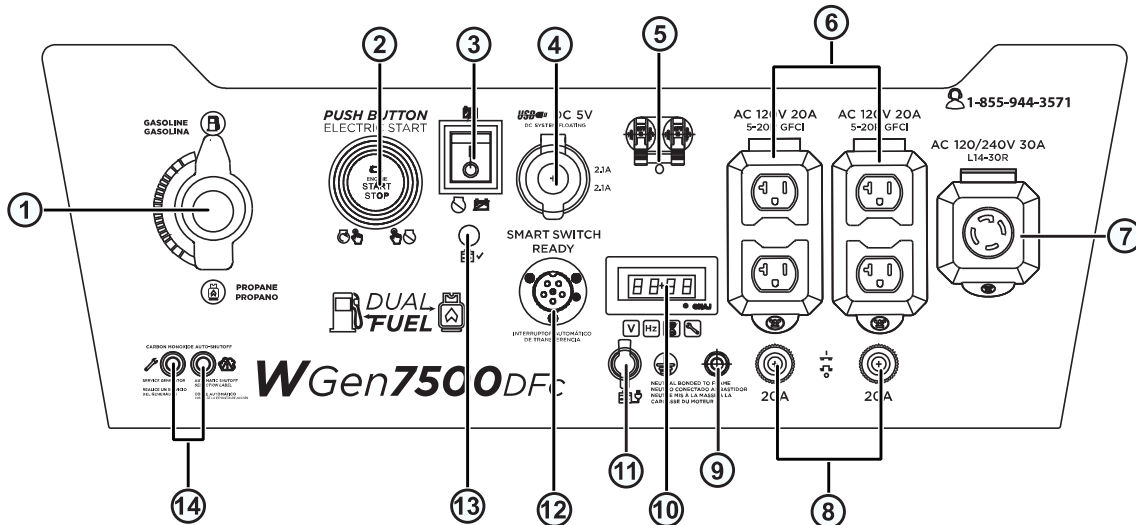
1 2 3 4 5 6

GASOLINE
GASOLINA

PUSH BUTTON
ELECTRIC START

ENGINE
START
STOP

USB DC 5V
DC SYSTEM FLOATING

2.1A
2.1A

AC 120V 20A
5-20R GFCI

AC 120V 20A
5-20R GFCI

1-855-944-3571

AC 120/240V 30A
L14-30R

7

SMART SWITCH
READY

88:88

INTERRUPTOR AUTOMÁTICO
DE TRANSFERENCIA

V Hz

PROPANE
PROPANO

DUAL FUEL

CARBON MONOXIDE AUTO-SHUTOFF

SERVICE GENERATOR
REALICE UN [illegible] DEL GENERADOR

AUTOMATIC SHUTOFF
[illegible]

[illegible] AUTOMÁTICO
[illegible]

WGen7500DFc

NEUTRAL BONDED TO FRAME
NEUTRO CONECTADO AL BASTIDOR
NEUTRE MIS À LA MASSE À LA CARCASSE DU MOTEUR

20A
20A

14 13 12 11 10 9 8